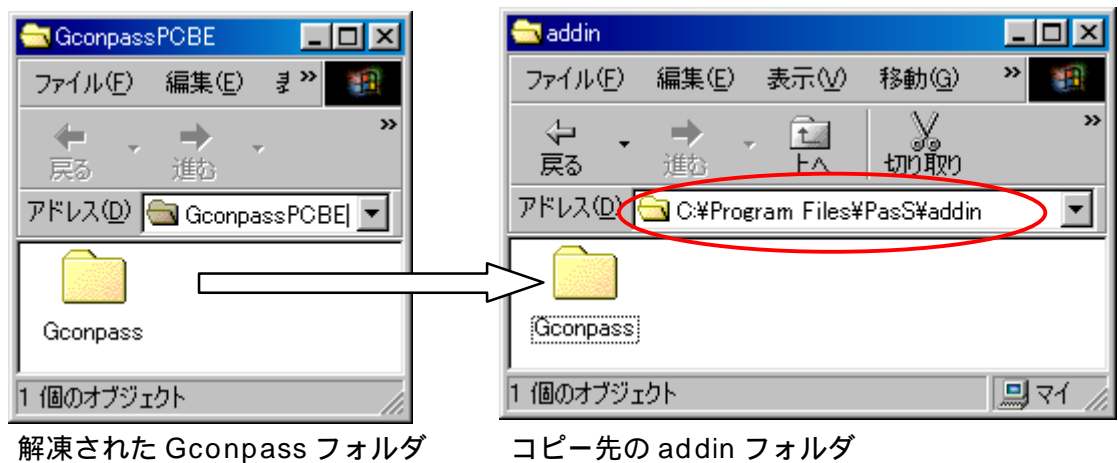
GconpassPCBE

ファイル(F) 編集(E) ま »

戻る 進む »

アドレス(D) GconpassPCBE

Gconpass

1 個のオブジェクト

解凍された Gconpass フォルダ

addin

ファイル(F) 編集(E) 表示(V) 移動(G) »

戻る 進む 上へ 切り取り »

アドレス(D) C:¥Program Files¥PasS¥addin

Gconpass

1 個のオブジェクト マイ

コピー先の addin フォルダ